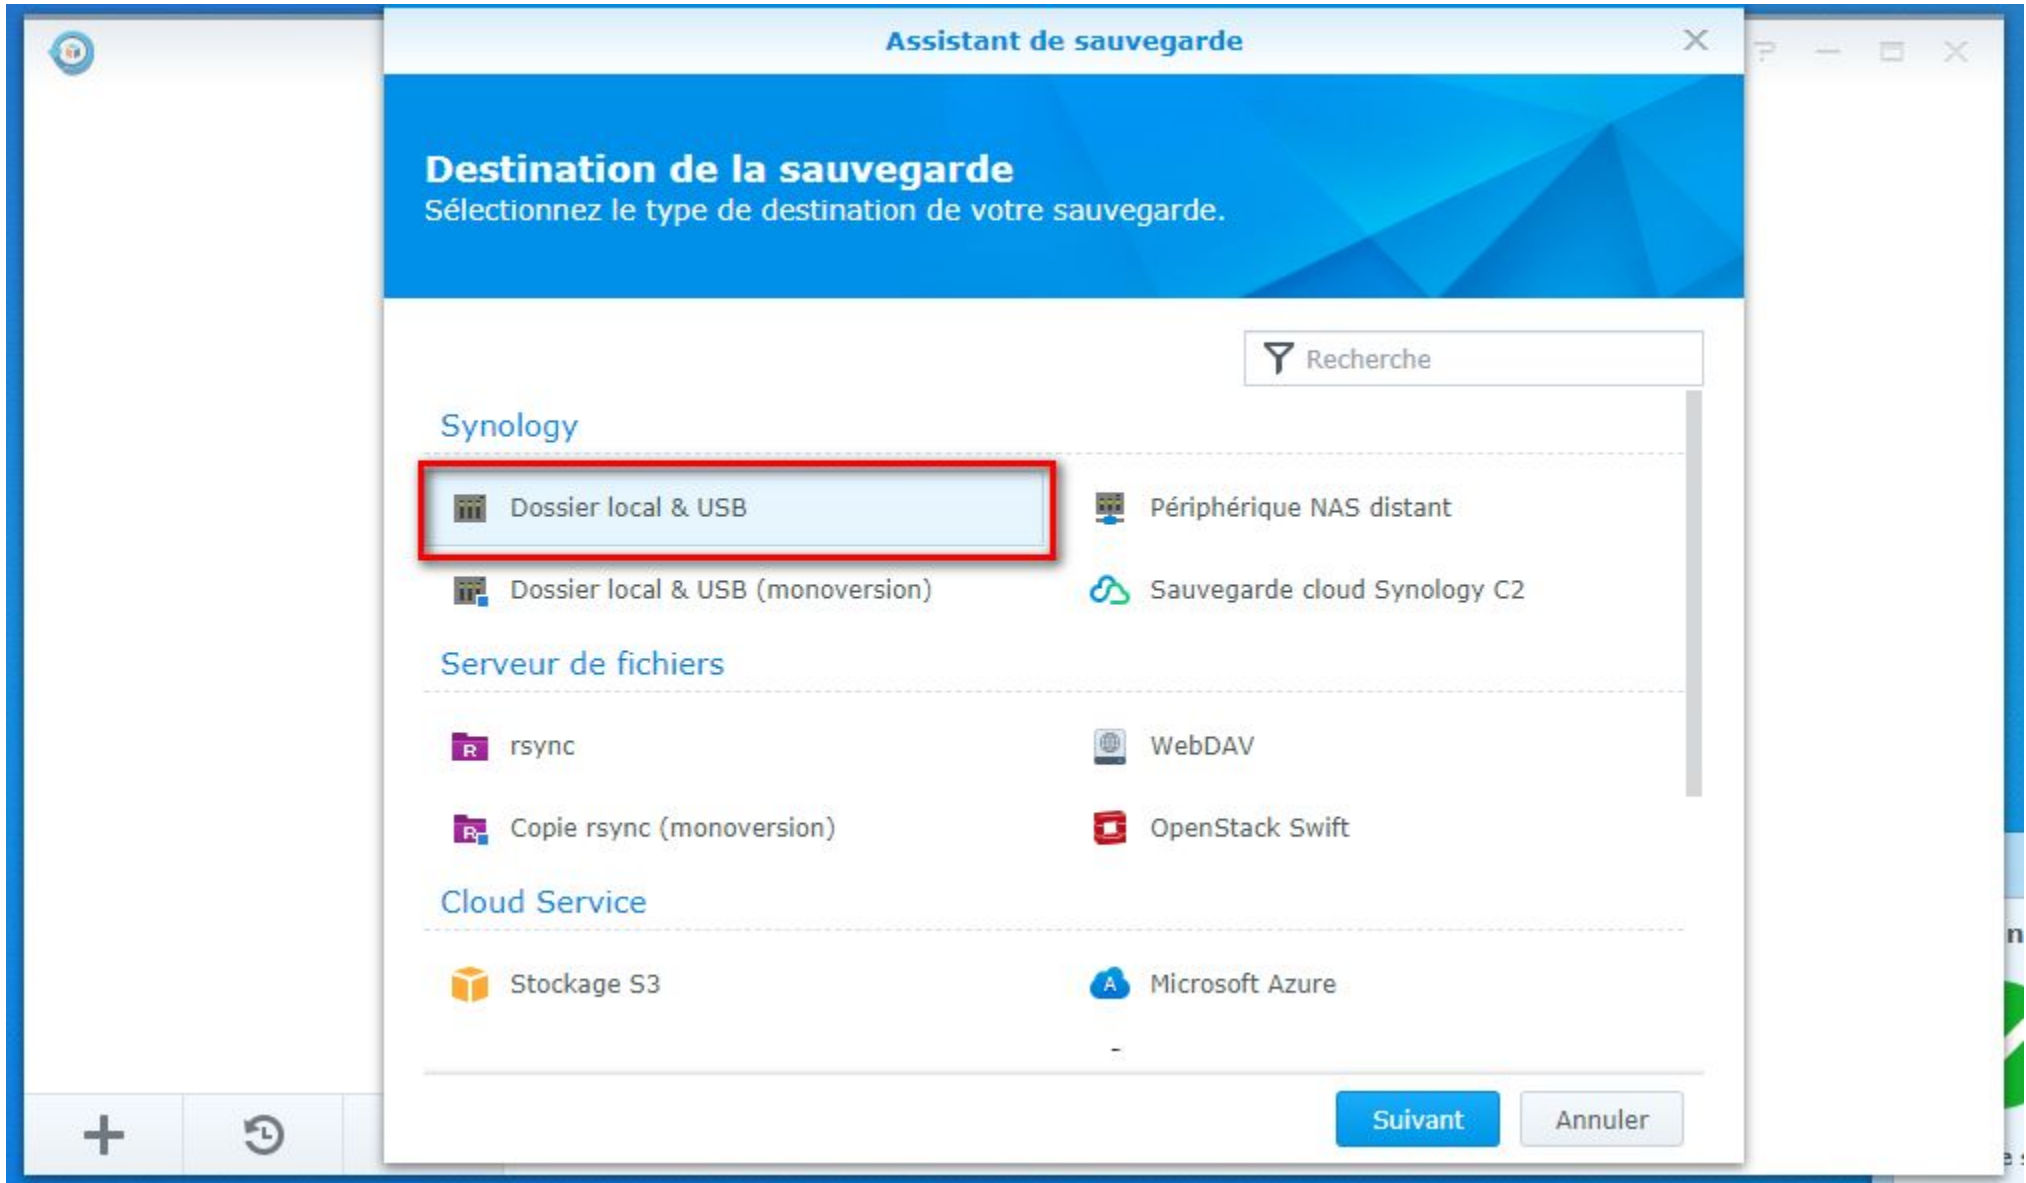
Assistant de sauvegarde

Destination de la sauvegarde
Sélectionnez le type de destination de votre sauvegarde.

Recherche

Synology

Dossier local & USB

Périphérique NAS distant

Dossier local & USB (monoversion)

Sauvegarde cloud Synology C2

Serveur de fichiers

rsync

WebDAV

Copie rsync (monoversion)

OpenStack Swift

Cloud Service

Stockage S3

Microsoft Azure

Suivant

Annuler